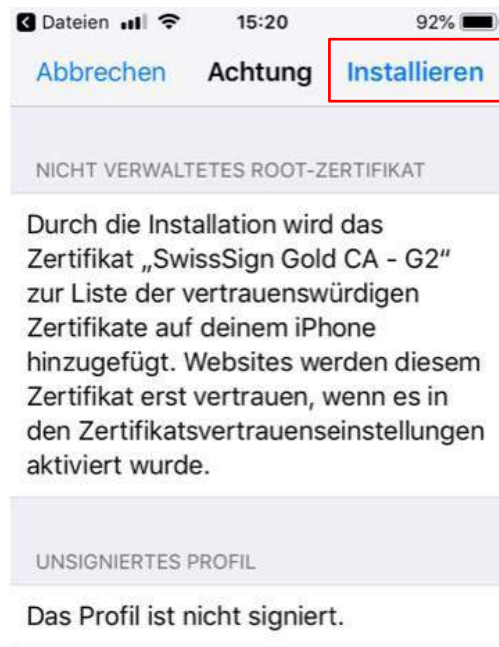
◂ Dateien 15:20 92%

Abbrechen Achtung Installieren

NICHT VERWALTETES ROOT-ZERTIFIKAT

Durch die Installation wird das Zertifikat „SwissSign Gold CA - G2“ zur Liste der vertrauenswürdigen Zertifikate auf deinem iPhone hinzugefügt. Websites werden diesem Zertifikat erst vertrauen, wenn es in den Zertifikatsvertrauenseinstellungen aktiviert wurde.

UNSIGNIERTES PROFIL

Das Profil ist nicht signiert.